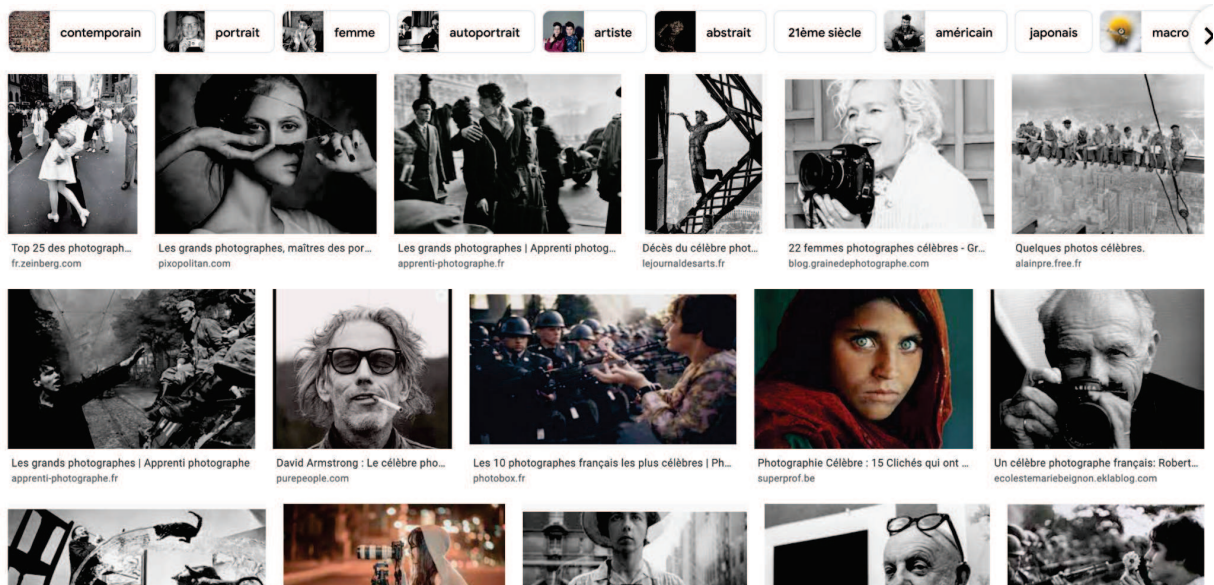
contemporain portrait femme autoportrait artiste abstrait 21ème siècle américain japonais macro

Top 25 des photograph...
fr.zeinberg.com

Les grands photographes, maîtres des por...
pixopolitan.com

Les grands photographes | Apprenti photog...
apprenti-photographe.fr

Décès du célèbre phot...
lejournaldesarts.fr

22 femmes photographes célèbres - Gr...
blog.grainedephotographe.com

Quelques photos célèbres.
alainpre.free.fr

Les grands photographes | Apprenti photographe
apprenti-photographe.fr

David Armstrong : Le célèbre pho...
purepeople.com

Les 10 photographes français les plus célèbres | Ph...
photobox.fr

Photographie Célèbre : 15 Clichés qui ont ...
superprof.be

Un célèbre photographe français: Robert...
ecolestemariebeignon.eklablog.com